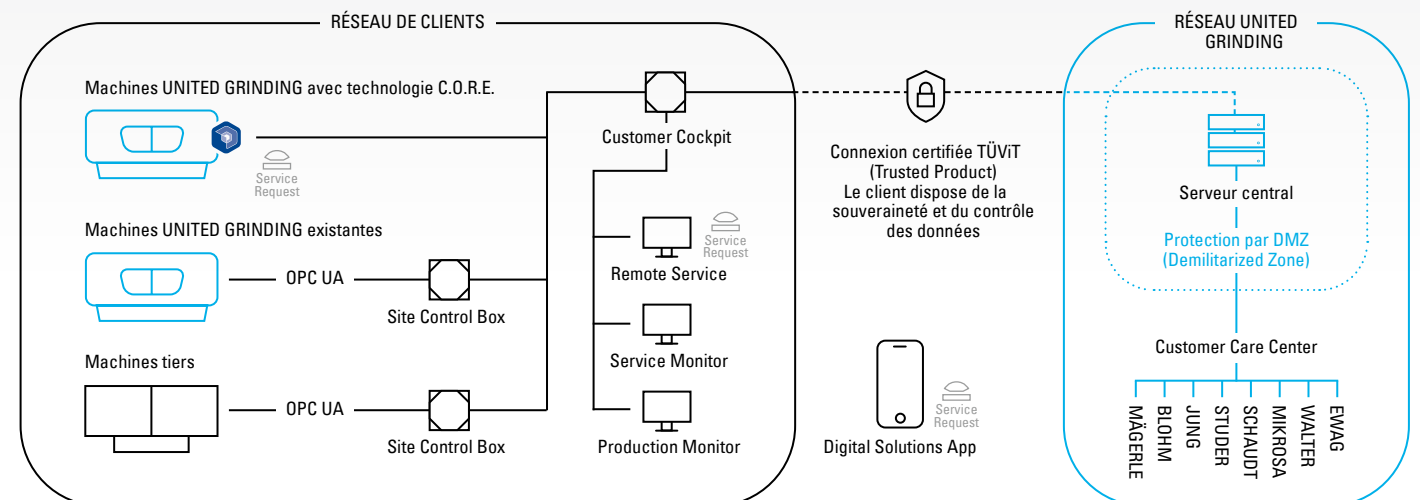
RÉSEAU DE CLIENTS

Machines UNITED GRINDING avec technologie C.O.R.E.

Service Request

Customer Cockpit

Machines UNITED GRINDING existantes

OPC UA

Site Control Box

Service Request

Remote Service

Service Monitor

Machines tiers

OPC UA

Site Control Box

Production Monitor

Connexion certifiée TÜViT (Trusted Product)
Le client dispose de la souveraineté et du contrôle des données

Service Request

Digital Solutions App

RÉSEAU UNITED GRINDING

Serveur central

Protection par DMZ (Demilitarized Zone)

Customer Care Center

MÄGERLE
BLOHM
JUNG
STUDER
SCHAUDT
MIKROSA
WALTER
EWAG